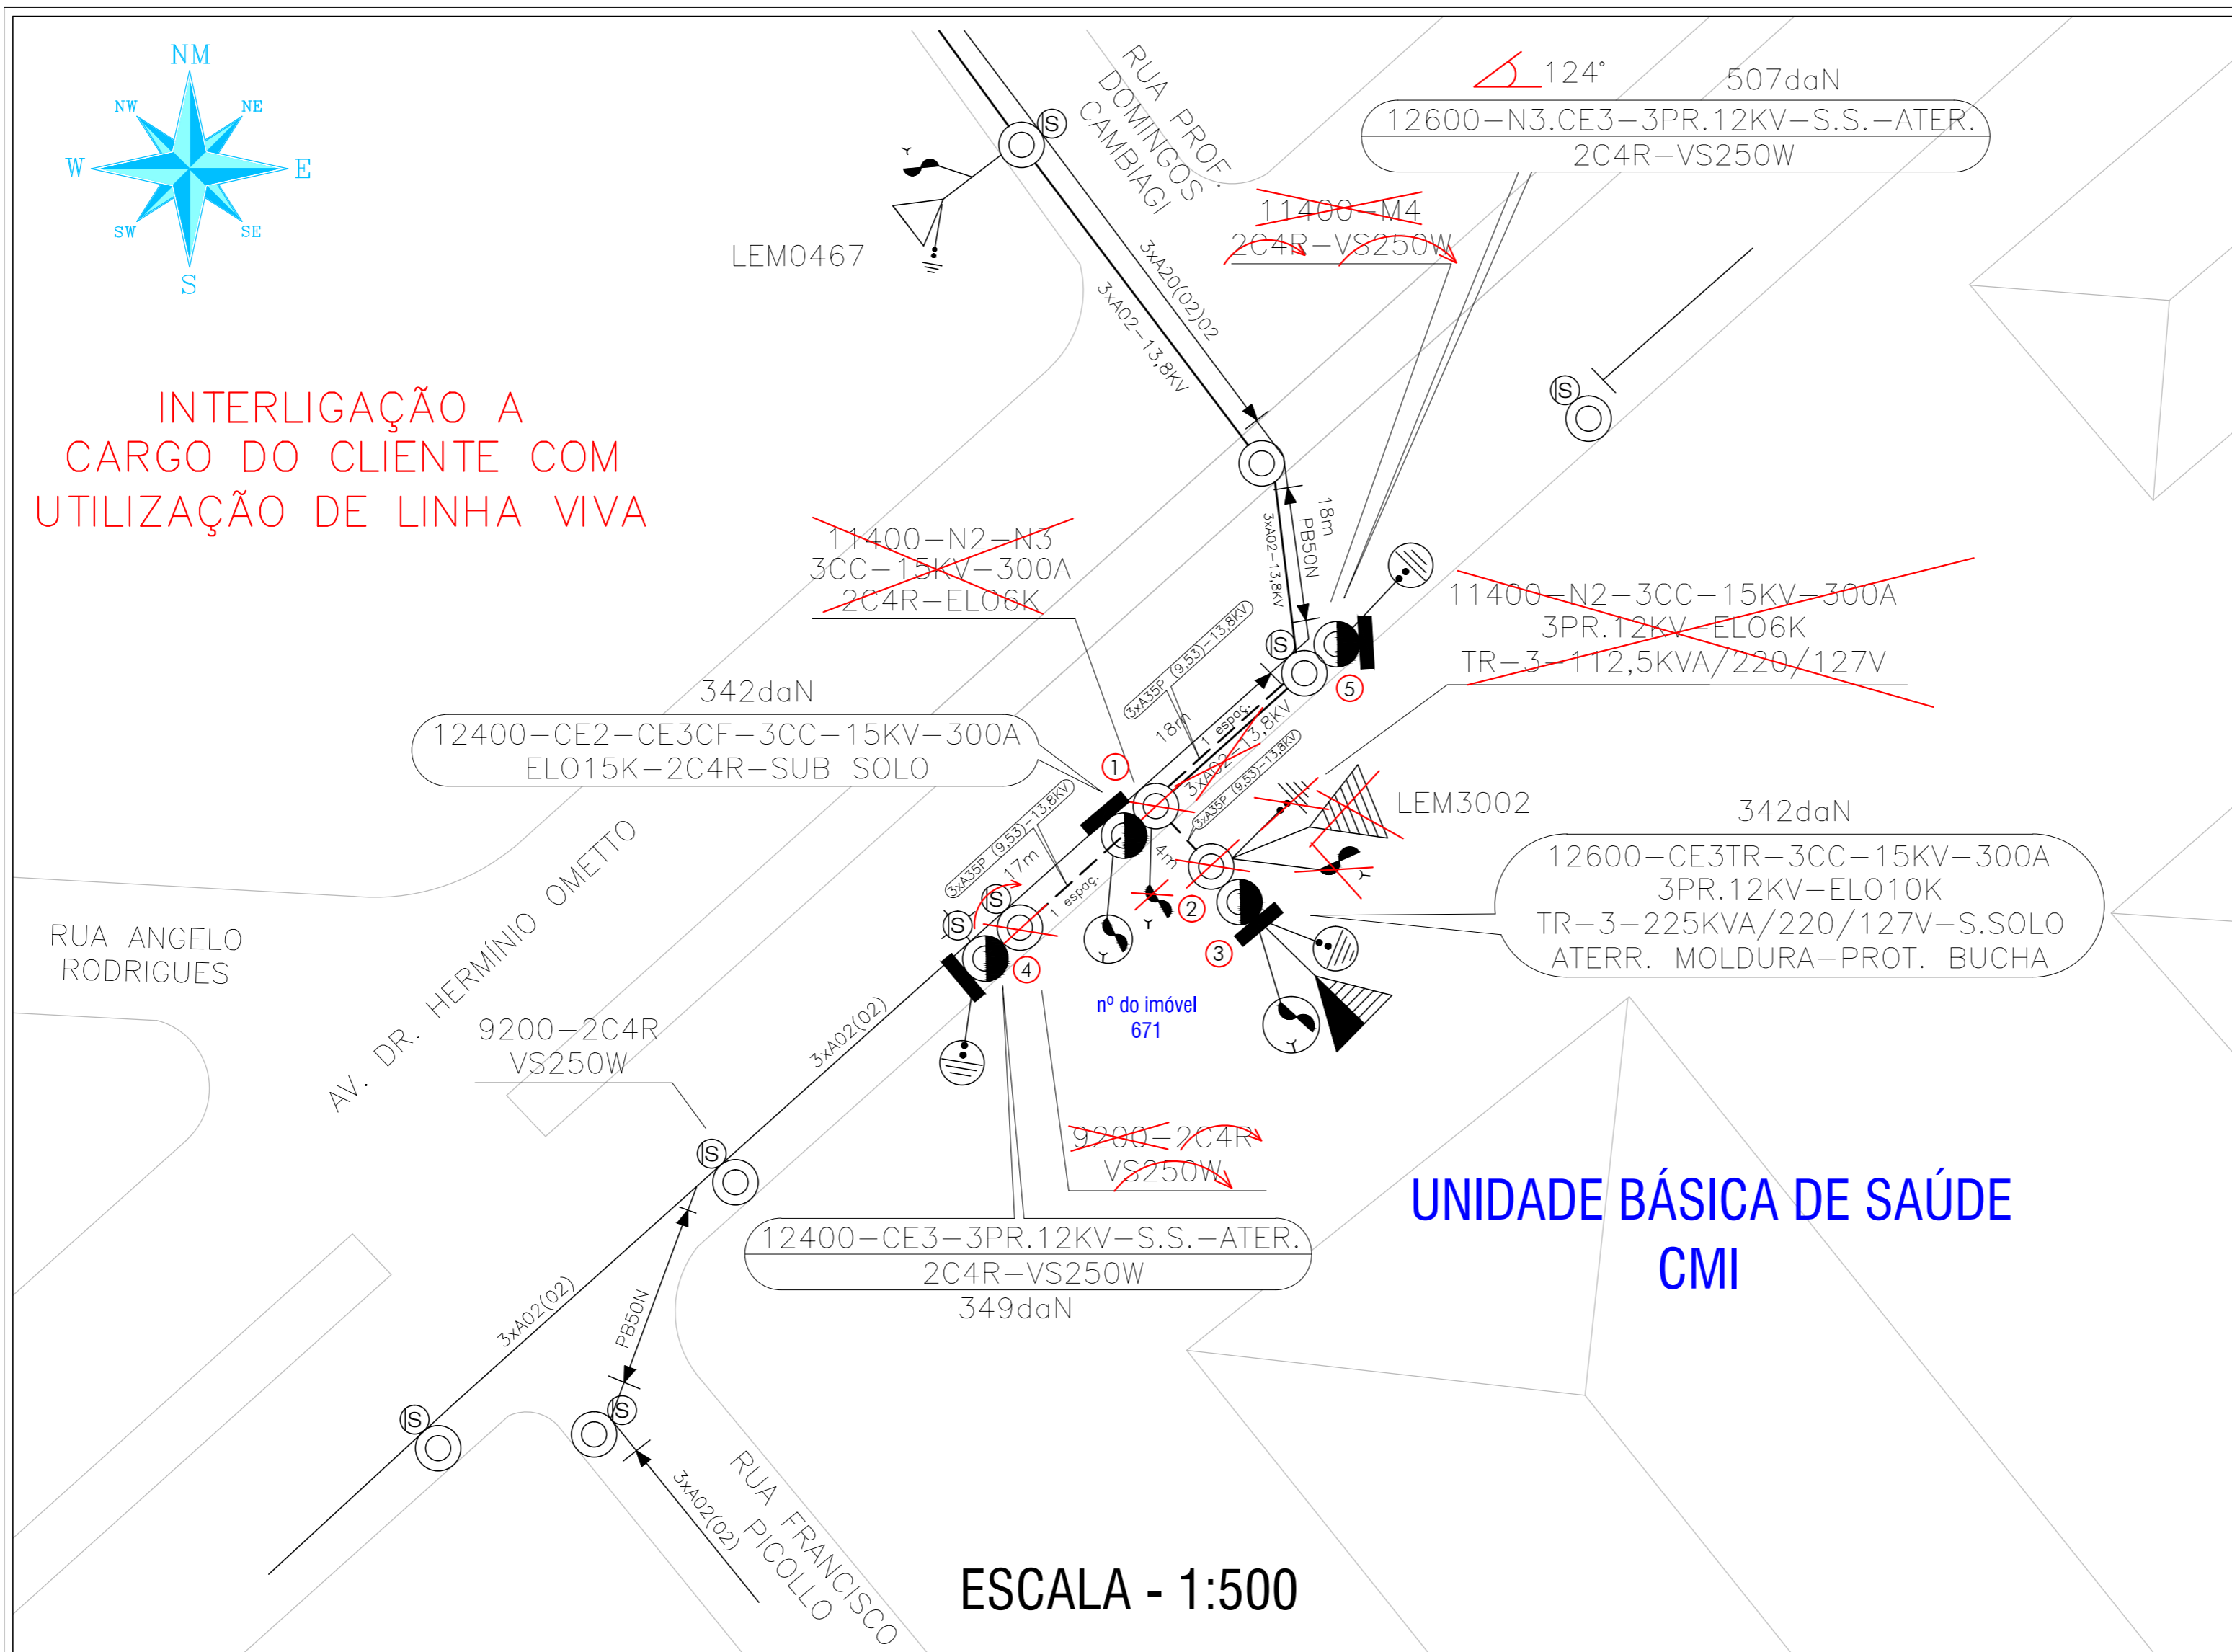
NM
NW
NE
W
E
SW
SE
S

RUA PROF. DOMINGOS CAMBIAGI

124°
507daN
12600–N3.CE3–3PR.12KV–S.S.–ATER.
2C4R–VS250W

11400–M4
2C4R–VS250W

LEM0467

3xA20(02)02
3xA02–13,8KV

INTERLIGAÇÃO A CARGO DO CLIENTE COM UTILIZAÇÃO DE LINHA VIVA

18m
PB50N
3xA02–13,8KV

11400–N2–N3
3CC–15KV–300A
2C4R–EL06K

11400–N2–3CC–15KV–300A
3PR.12KV–EL06K
TR–3–112,5KVA/220/127V

342daN
12400–CE2–CE3CF–3CC–15KV–300A
EL015K–2C4R–SUB SOLO

3xA35P (9,53)–13,8KV
18m
1 espaç.
3xA02–13,8KV
3xA35P (9,53)–13,8KV

1
5
LEM3002

342daN
12600–CE3TR–3CC–15KV–300A
3PR.12KV–EL010K
TR–3–225KVA/220/127V–S.SOLO
ATERR. MOLDURA–PROT. BUCHA

3xA35P (9,53)–13,8KV
17m
1 espaç.
4m
2
3
4

RUA ANGELO RODRIGUES

AV. DR. HERMÍNIO OMETTO

nº do imóvel
671

9200–2C4R
VS250W

3xA02(02)

9200–2C4R
VS250W

UNIDADE BÁSICA DE SAÚDE
CMI

12400–CE3–3PR.12KV–S.S.–ATER.
2C4R–VS250W
349daN

3xA02(02)
PB50N
3xA02(02)

RUA FRANCISCO PICOLLO

ESCALA - 1:500